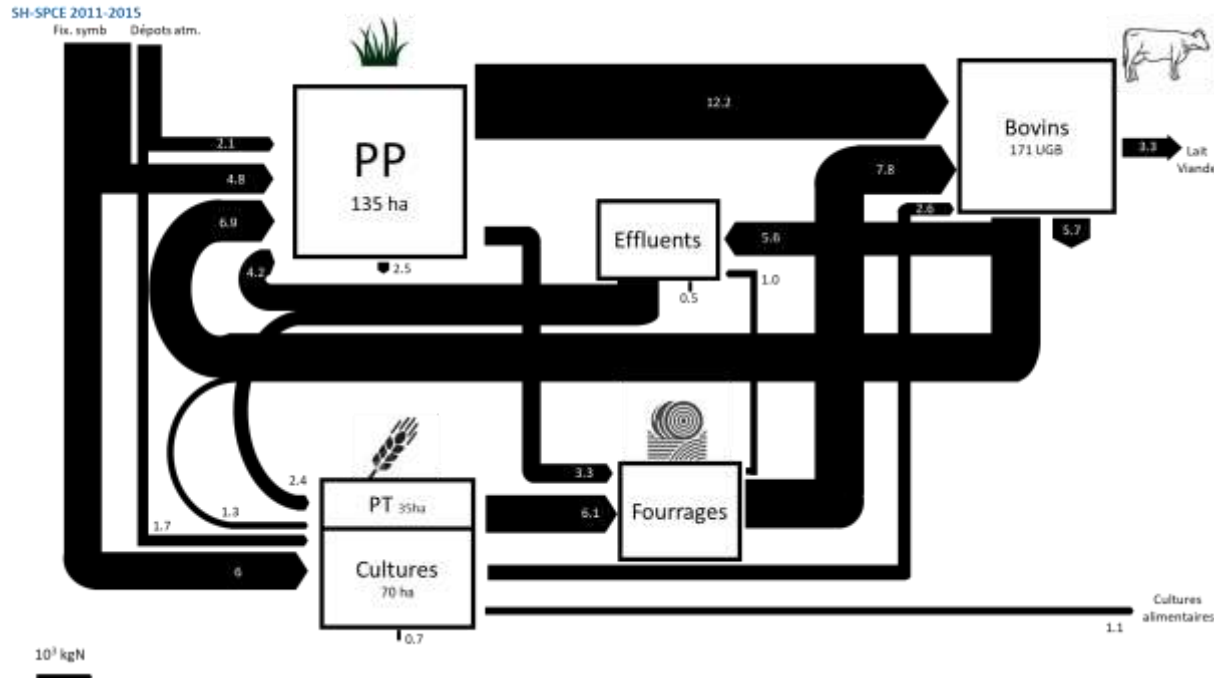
SH-SPCE 2011-2015
Fix. symb Dépots atm.

PP
135 ha

12.2

Bovins
171 UGB

3.3 Lait Viande

2.1
4.8
6.9
7.8
2.6
5.6
5.7

Effluents

4.2
2.5
0.5
1.0

3.3
2.4
1.3
1.7

PT 35ha

6.1

Fourrages

6

Cultures
70 ha

0.7

Cultures alimentaires
1.1

$10^3$ kgN